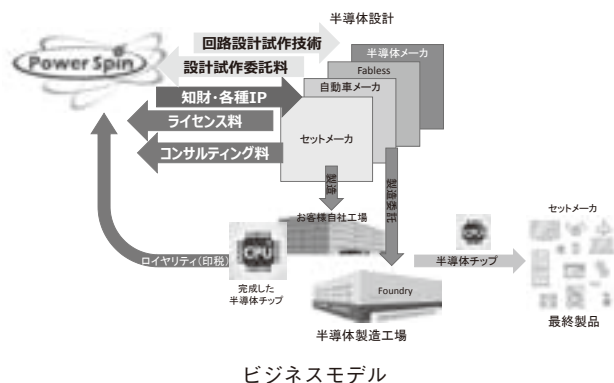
PowerSpin

半導体設計

回路設計試作技術

設計試作委託料

半導体メーカ

Fabless

自動車メーカ

知財・各種IP

ライセンス料

セットメーカ

コンサルティング料

製造

製造委託

お客様自社工場

ロイヤリティ(印税)

CPU

完成した
半導体チップ

Foundry

半導体製造工場

CPU

半導体チップ

セットメーカ

最終製品

ビジネスモデル